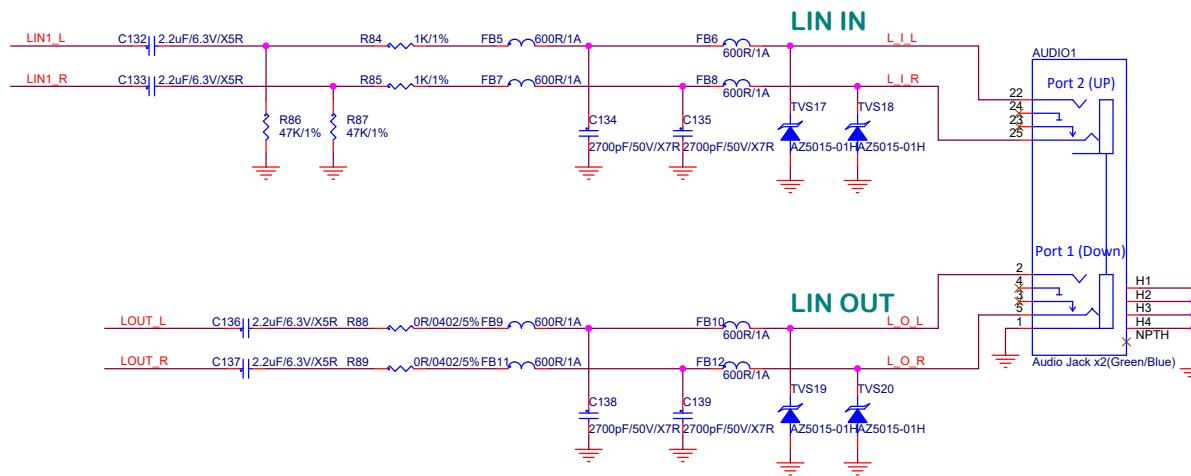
LIN IN

LIN1_L C132 2.2uF/6.3V/X5R R84 1K/1% FB5 600R/1A FB6 600R/1A L_I_L

LIN1_R C133 2.2uF/6.3V/X5R R85 1K/1% FB7 600R/1A FB8 600R/1A L_I_R

R86 47K/1% R87 47K/1%

C134 2700pF/50V/X7R C135 2700pF/50V/X7R TVS17 AZ5015-01H TVS18 AZ5015-01H

AUDIO1

Port 2 (UP)

22 24 23 25

Port 1 (Down)

2 4 3 5 1

H1 H2 H3 H4 NPTH

Audio Jack x2(Green/Blue)

LIN OUT

LOUT_L C136 2.2uF/6.3V/X5R R88 0R/0402/5% FB9 600R/1A FB10 600R/1A L_O_L

LOUT_R C137 2.2uF/6.3V/X5R R89 0R/0402/5% FB11 600R/1A FB12 600R/1A L_O_R

C138 2700pF/50V/X7R C139 2700pF/50V/X7R TVS19 AZ5015-01H TVS20 AZ5015-01H